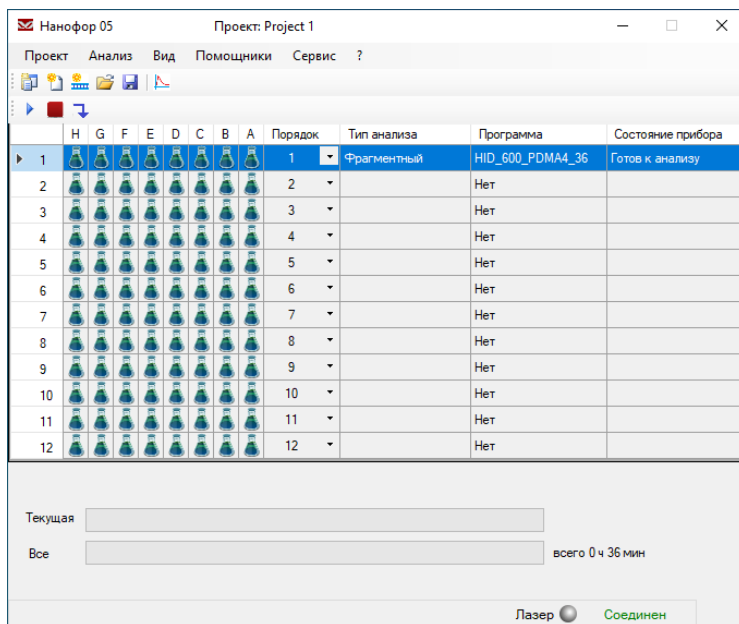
Нанофор 05 Проект: Project 1

Проект Анализ Вид Помощники Сервис ?

| | H | G | F | E | D | C | B | A | Порядок | Тип анализа | Программа | Состояние прибора |
|---|---|---|---|---|---|---|---|---|---|---|---|---|
| 1 | | | | | | | | | 1 | Фрагментный | HID_600_PDMA4_36 | Готов к анализу |
| 2 | | | | | | | | | 2 | | Нет | |
| 3 | | | | | | | | | 3 | | Нет | |
| 4 | | | | | | | | | 4 | | Нет | |
| 5 | | | | | | | | | 5 | | Нет | |
| 6 | | | | | | | | | 6 | | Нет | |
| 7 | | | | | | | | | 7 | | Нет | |
| 8 | | | | | | | | | 8 | | Нет | |
| 9 | | | | | | | | | 9 | | Нет | |
| 10 | | | | | | | | | 10 | | Нет | |
| 11 | | | | | | | | | 11 | | Нет | |
| 12 | | | | | | | | | 12 | | Нет | |

Текущая

Все всего 0 ч 36 мин

Лазер Соединен